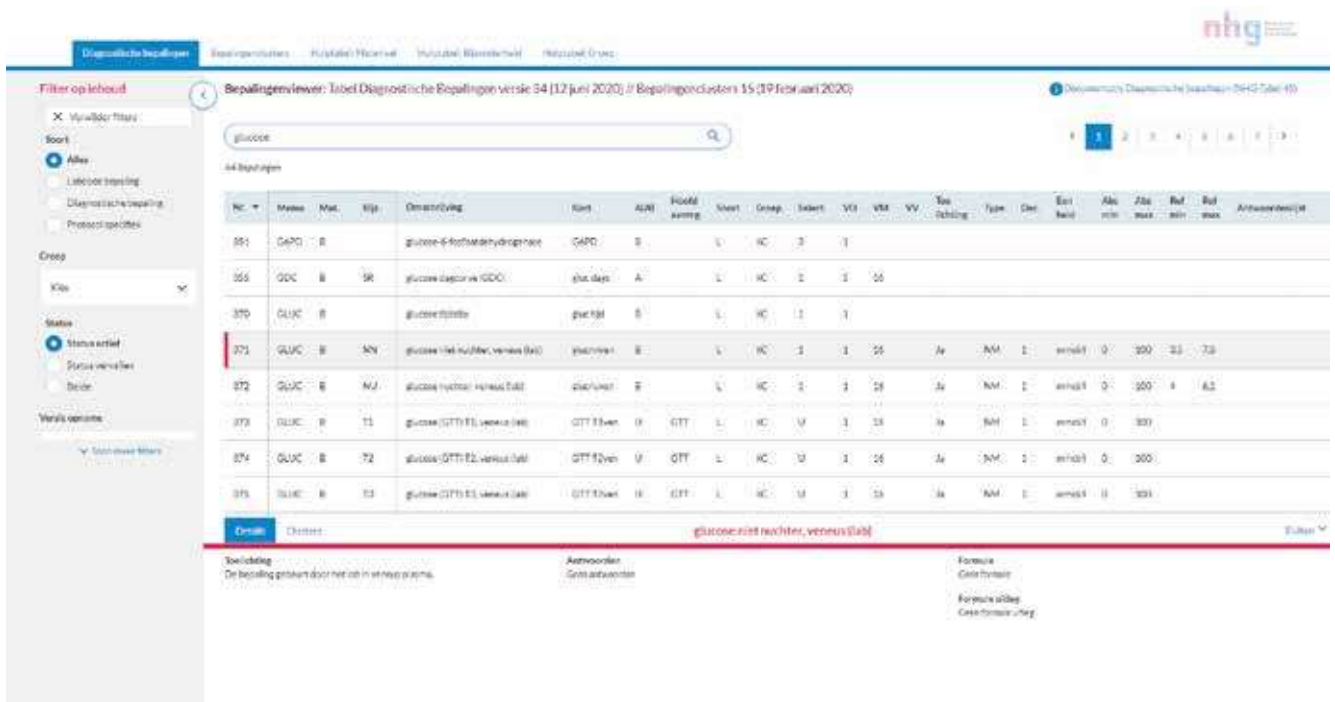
nhg

Diagnostische bepalingen | Bepalingenclusters | Hulptabel Materiaal | Hulptabel Meeteenheid | Hulptabel Groep

Filter op inhoud
X Verwijder filters
Soort
Alles
Labcode bepaling
Diagnostische bepaling
Protocol specifiek
Groep
Kies
Status
Status actief
Status vervallen
Beide
Versie opname
Toon meer filters

Bepalingenviewer: Tabel Diagnostische Bepalingen versie 34 (12 juni 2020) // Bepalingenclusters 15 (19 februari 2020)

Documentatie Diagnostische bepalingen (NHG-Tabel 45)

glucose

44 Bepalingen

1 2 3 4 5 6 7

| Nr. | Memo | Mat. | Kl.p. | Omschrijving | Kort | AUM | Hoofd aanvrag | Soort | Groep | Selectie | VO | VM | VV | Toe lichting | Type | Dec | Een heid | Abs min | Abs max | Ref min | Ref max | Antwoordenlijst |
|---|---|---|---|---|---|---|---|---|---|---|---|---|---|---|---|---|---|---|---|---|---|---|
| 351 | G6PD | B | | glucose-6-fosfaatdehydrogenase | G6PD | B | | L | KC | 3 | 1 | | | | | | | | | | | |
| 355 | GDC | B | SR | glucose dagcurve (GDC) | gluc.dags | A | | L | KC | 2 | 1 | 16 | | | | | | | | | | |
| 370 | GLUC | B | | glucose (bloed) | gluc.bld | B | | L | KC | 1 | 1 | | | | | | | | | | | |
| 371 | GLUC | B | NN | glucose niet nuchter, veneus (lab) | gluc.n.ven | B | | L | KC | 1 | 1 | 16 | | Ja | NM | 1 | mmol/l | 0 | 100 | 3,1 | 7,8 | |
| 372 | GLUC | B | NU | glucose nuchter, veneus (lab) | gluc.n.ven | B | | L | KC | 1 | 1 | 16 | | Ja | NM | 1 | mmol/l | 0 | 100 | 4 | 6,1 | |
| 373 | GLUC | B | T1 | glucose (OTT) T1, veneus (lab) | OTT T1ven | U | OTT | L | KC | U | 1 | 16 | | Ja | NM | 1 | mmol/l | 0 | 100 | | | |
| 374 | GLUC | B | T2 | glucose (OTT) T2, veneus (lab) | OTT T2ven | U | OTT | L | KC | U | 1 | 16 | | Ja | NM | 1 | mmol/l | 0 | 100 | | | |
| 375 | GLUC | B | T3 | glucose (OTT) T3, veneus (lab) | OTT T3ven | U | OTT | L | KC | U | 1 | 16 | | Ja | NM | 1 | mmol/l | 0 | 100 | | | |

Details | Clusters | glucose niet nuchter, veneus (lab) | Sluiten

Toelichting
De bepaling gebeurt door het lab in veneus plasma.

Antwoorden
Geen antwoorden

Formule
Geen formule

Formule uitleg
Geen formule uitleg